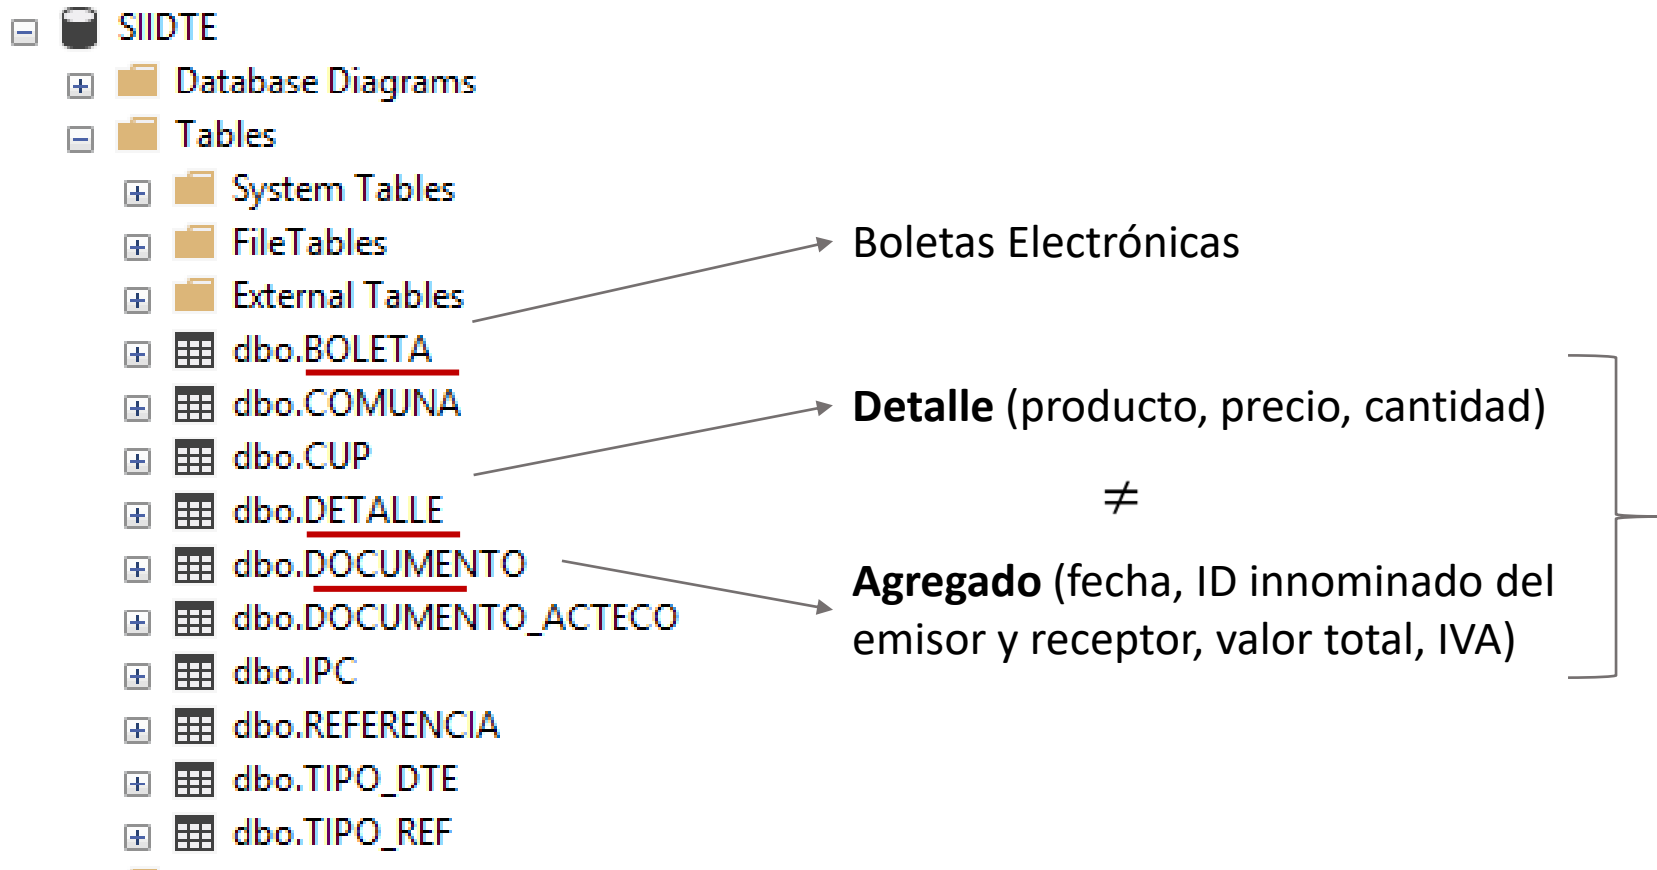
SIIDTE
Database Diagrams
Tables
System Tables
FileTables
External Tables
dbo.BOLETA
dbo.COMUNA
dbo.CUP
dbo.DETALLE
dbo.DOCUMENTO
dbo.DOCUMENTO_ACTECO
dbo.IPC
dbo.REFERENCIA
dbo.TIPO_DTE
dbo.TIPO_REF

Boletas Electrónicas

**Detalle** (producto, precio, cantidad)

$\neq$

**Agregado** (fecha, ID innominado del emisor y receptor, valor total, IVA)